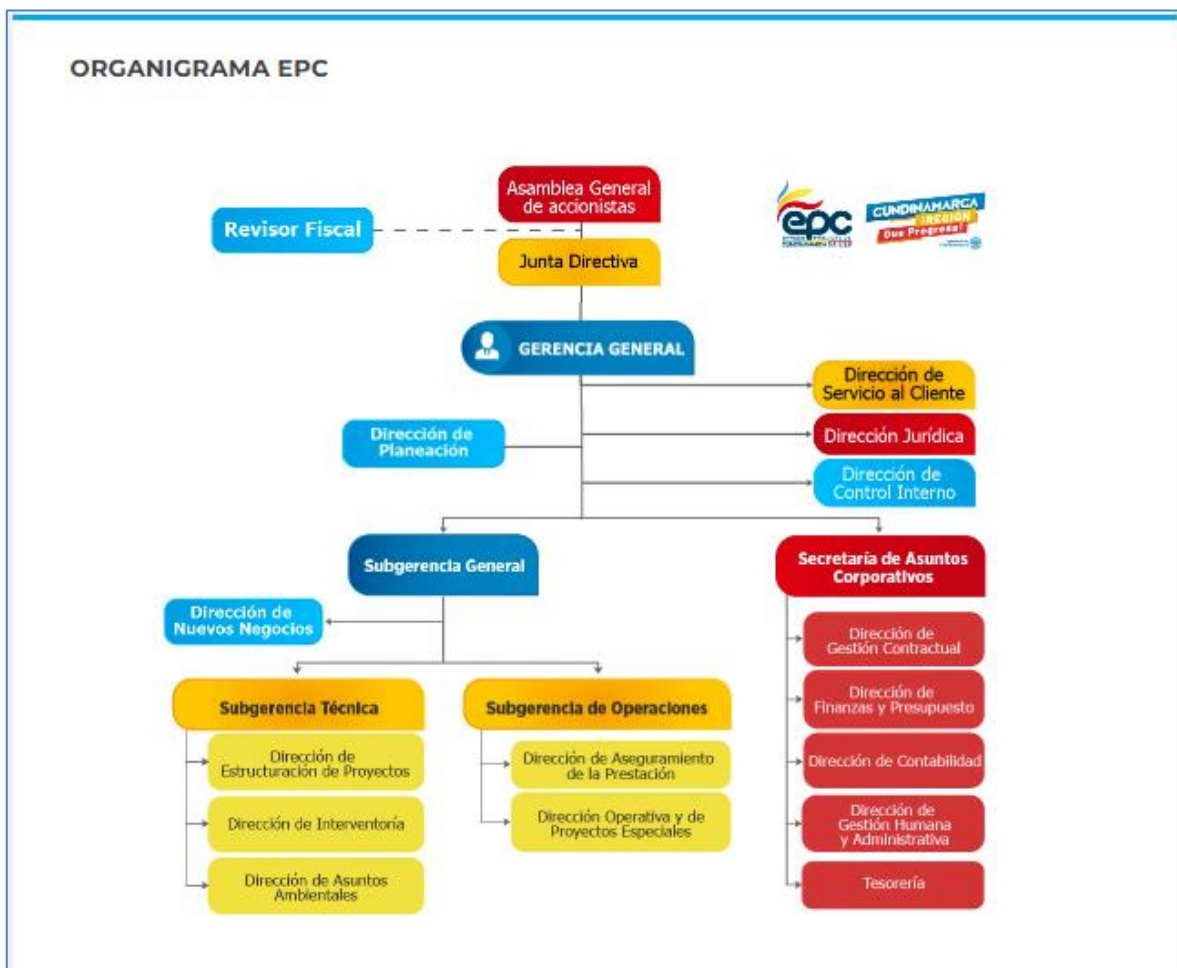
ORGANIGRAMA EPC

Asamblea General de accionistas

Revisor Fiscal

Junta Directiva

epc

CUNDINAMARCA ¡REGIÓN Que Progresa!

GERENCIA GENERAL

Dirección de Servicio al Cliente

Dirección de Planeación

Dirección Jurídica

Dirección de Control Interno

Subgerencia General

Secretaría de Asuntos Corporativos

Dirección de Nuevos Negocios

Dirección de Gestión Contractual

Dirección de Finanzas y Presupuesto

Subgerencia Técnica

Subgerencia de Operaciones

Dirección de Estructuración de Proyectos

Dirección de Aseguramiento de la Prestación

Dirección de Contabilidad

Dirección de Interventoría

Dirección Operativa y de Proyectos Especiales

Dirección de Gestión Humana y Administrativa

Dirección de Asuntos Ambientales

Tesorería